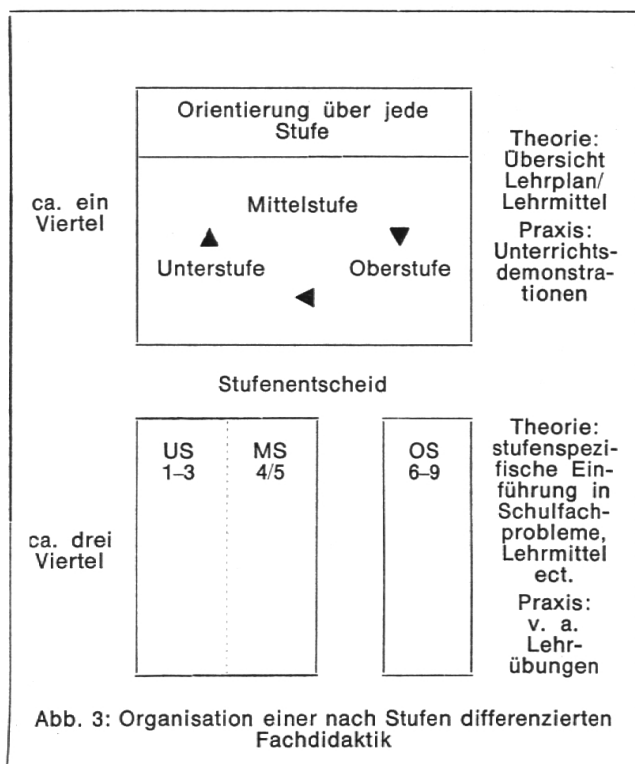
Orientierung über jede Stufe

ca. ein Viertel

Mittelstufe

Unterstufe

Oberstufe

Theorie: Übersicht Lehrplan/ Lehrmittel
Praxis: Unterrichtsdemonstrationen

Stufenentscheid

ca. drei Viertel

US
1–3

MS
4/5

OS
6–9

Theorie: stufenspezifische Einführung in Schulfachprobleme, Lehrmittel ect.
Praxis: v. a. Lehrübungen

Abb. 3: Organisation einer nach Stufen differenzierten Fachdidaktik